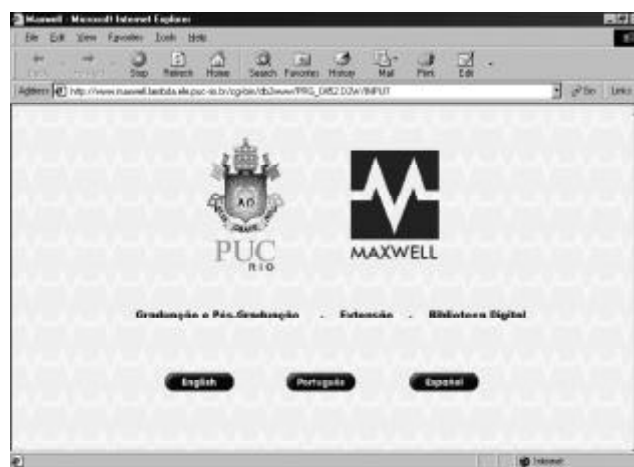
Maxwell - Microsoft Internet Explorer

File Edit View Favorites Tools Help

Back Forward Stop Refresh Home Search Favorites History Mail Print Edit

Address http://www.maxwell.lambda.ele.puc-rio.br/cgi-bin/db2www/PRG_0852.D2W/INPUT

Go Links

PUC RIO

MAXWELL

Graduação e Pós-Graduação - Extensão - Biblioteca Digital

English

Português

Español

Internet